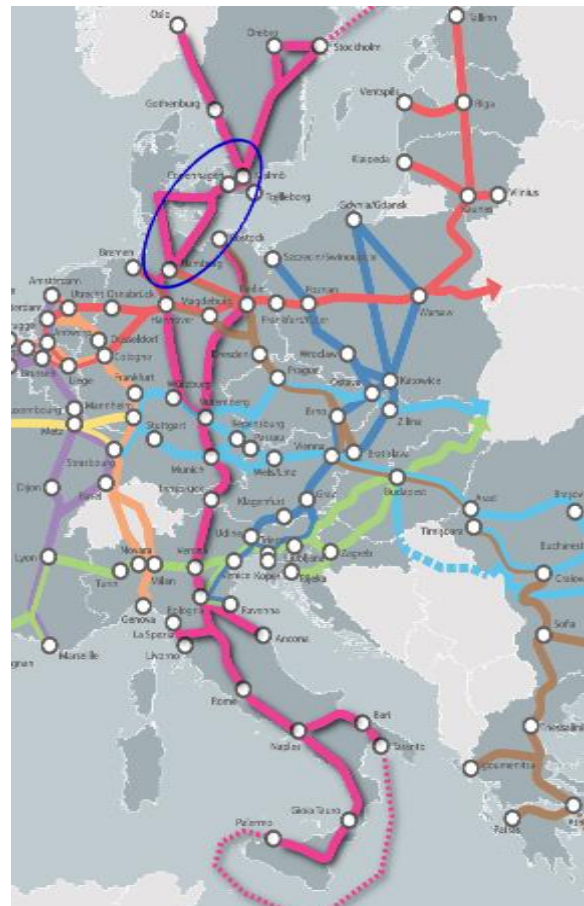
Oslo
Örebro
Stockholm
Sillim
Ventspils
Riga
Gothenburg
Klaipeda
Malmö
Vilnius
Copenhagen
Trelleborg
Kaunas
Gdynia/Gdansk
Rostock
Bremen
Hamburg
Szczecin/Swinoujscie
Amsterdam
Utrecht
Osnabrück
Magdeburg
Berlin
Poznan
Warsaw
Antwerp
Hannover
Frankfurt/Oder
Düsseldorf
Cologne
Dresden
Wroclaw
Brussels
Liege
Frankfurt
Prague
Ostrava
Katowice
Mannheim
Würzburg
Nuremberg
Metz
Stuttgart
Regensburg
Passau
Brno
Zilina
Strasbourg
Munich
Wels/Linz
Vienna
Bratislava
Dijon
Basel
Innsbruck
Klagenfurt
Graz
Budapest
Arad
Udine
Trieste
Ljubljana
Zagreb
Timisoara
Bucharest
Lyon
Novara
Turin
Milan
Verona
Venice
Koper
Rijeka
Craiova
Genova
Bologna
Ravenna
La Spezia
Livorno
Ancona
Sofia
Marseille
Rome
Bari
Naples
Taranto
Thessaloniki
Igoumenitsa
Gioia Tauro
Palermo
Patras